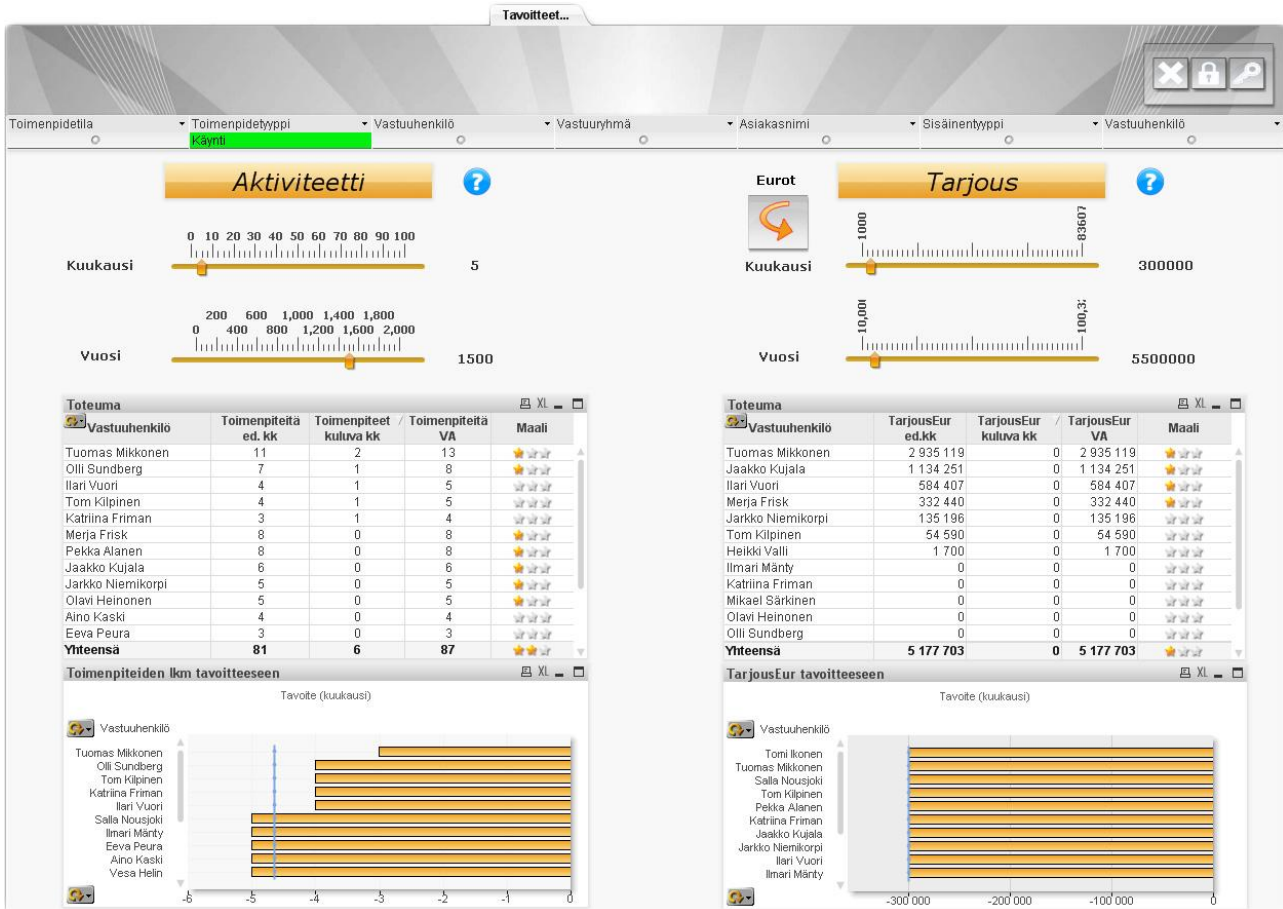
Tavoitteet...

Toimenpidetila ○ | Toimenpidetyyppi Käynti | Vastuuhenkilö ○ | Vastuuryhmä ○ | Asiakasnimi ○ | Sisäinentyyppi ○ | Vastuuhenkilö ○

Aktiviteetti

0 10 20 30 40 50 60 70 80 90 100

Kuukausi 5

200 600 1,000 1,400 1,800
0 400 800 1,200 1,600 2,000

Vuosi 1500

Eurot

Tarjous

1000 83607

Kuukausi 300000

10,00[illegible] 100,3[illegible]

Vuosi 5500000

Toteuma

| Vastuuhenkilö | Toimenpiteitä ed. kk | Toimenpiteet kuluva kk | Toimenpiteitä VA | Maali |
|---|---|---|---|---|
| Tuomas Mikkonen | 11 | 2 | 13 | |
| Olli Sundberg | 7 | 1 | 8 | |
| Ilari Vuori | 4 | 1 | 5 | |
| Tom Kilpinen | 4 | 1 | 5 | |
| Katriina Friman | 3 | 1 | 4 | |
| Merja Frisk | 8 | 0 | 8 | |
| Pekka Alanen | 8 | 0 | 8 | |
| Jaakko Kujala | 6 | 0 | 6 | |
| Jarkko Niemikorpi | 5 | 0 | 5 | |
| Olavi Heinonen | 5 | 0 | 5 | |
| Aino Kaski | 4 | 0 | 4 | |
| Eeva Peura | 3 | 0 | 3 | |
| Yhteensä | 81 | 6 | 87 | |

Toteuma

| Vastuuhenkilö | TarjousEur ed.kk | TarjousEur kuluva kk | TarjousEur VA | Maali |
|---|---|---|---|---|
| Tuomas Mikkonen | 2 935 119 | 0 | 2 935 119 | |
| Jaakko Kujala | 1 134 251 | 0 | 1 134 251 | |
| Ilari Vuori | 584 407 | 0 | 584 407 | |
| Merja Frisk | 332 440 | 0 | 332 440 | |
| Jarkko Niemikorpi | 135 196 | 0 | 135 196 | |
| Tom Kilpinen | 54 590 | 0 | 54 590 | |
| Heikki Valli | 1 700 | 0 | 1 700 | |
| Ilmari Mänty | 0 | 0 | 0 | |
| Katriina Friman | 0 | 0 | 0 | |
| Mikael Särkinen | 0 | 0 | 0 | |
| Olavi Heinonen | 0 | 0 | 0 | |
| Olli Sundberg | 0 | 0 | 0 | |
| Yhteensä | 5 177 703 | 0 | 5 177 703 | |

Toimenpiteiden lkm tavoitteeseen

Tavoite (kuukausi)

Vastuuhenkilö

Tuomas Mikkonen
Olli Sundberg
Tom Kilpinen
Katriina Friman
Ilari Vuori
Salla Nousjoki
Ilmari Mänty
Eeva Peura
Aino Kaski
Vesa Helin

-6 -5 -4 -3 -2 -1 0

TarjousEur tavoitteeseen

Tavoite (kuukausi)

Vastuuhenkilö

Tomi Ikonen
Tuomas Mikkonen
Salla Nousjoki
Tom Kilpinen
Pekka Alanen
Katriina Friman
Jaakko Kujala
Jarkko Niemikorpi
Ilari Vuori
Ilmari Mänty

-300 000 -200 000 -100 000 0